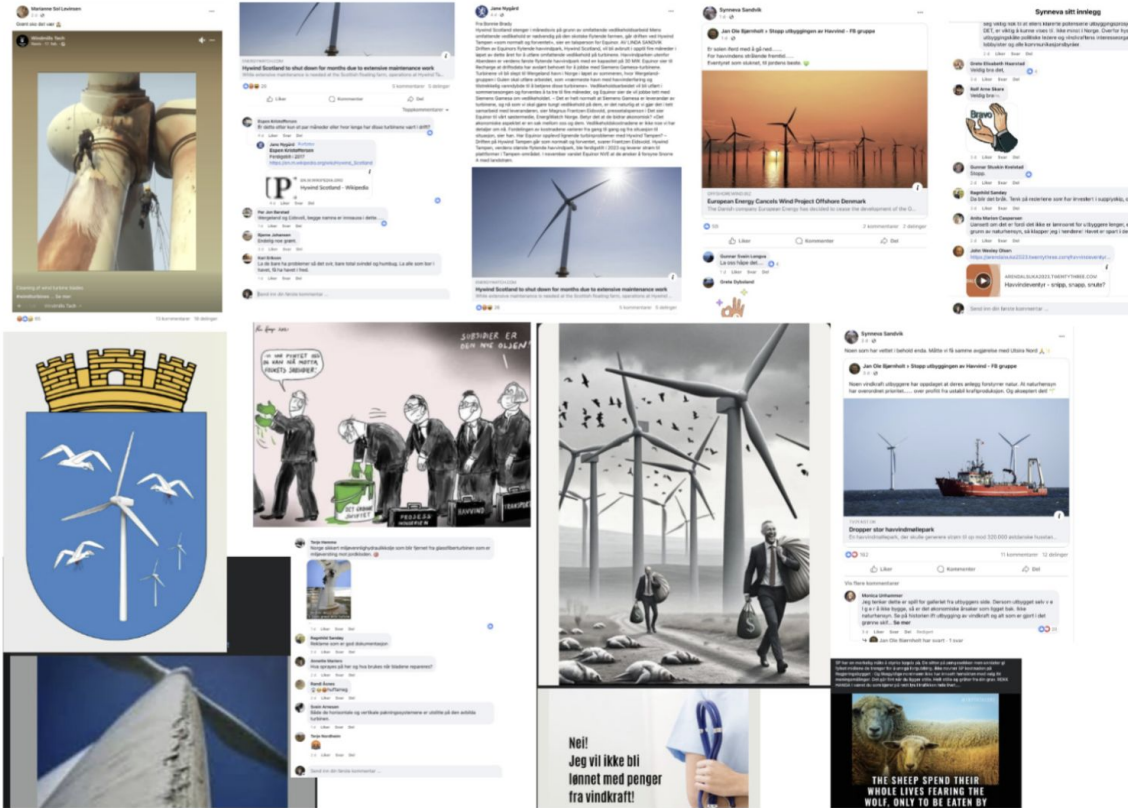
Marianne Sol Levinsen
Svært inn det vær

Windmills Tech

Cleaning of wind turbine blades
Windmills Tech

Hywind Scotland to shut down for months due to extensive maintenance work
While extensive maintenance is needed at the Scottish floating farm, operations at Hywind Ta...

Liker Kommenter Del

Espen Kristoffersen

Jane Nygård

Hywind Scotland – Wikipedia

Per Jan Sandvik

Bjarne Johansen

Kari Eriksen

Send inn din første kommentar ...

Jane Nygård

Fra Bonnie Brady

Hywind Scotland to shut down for months due to extensive maintenance work
While extensive maintenance is needed at the Scottish floating farm, operations at Hywind...

Synneva Sandvik

Jan Ole Bjørnholt › Stopp utbyggingen av Havvind - FB gruppe

European Energy Cancels Wind Project Offshore Denmark
The Danish company European Energy has decided to cease the development of the O...

Liker Kommenter Del

Gunnar Svein Langva

Grete Dybeland

Synneva sitt innlegg

Grete Elisabeth Haarstad

Rolf Arne Skare

Bravo

Gunnar Staubo Kvistad

Ragnhild Sandøy

Anita Marion Caspersen

John Wesley Olsen

Havvindeventyr – snipp, snapp, snute?

Send inn din første kommentar

Synneva Sandvik

Jan Ole Bjørnholt › Stopp utbyggingen av Havvind - FB gruppe

Dropper stor havvindmøllepark

Liker Kommenter Del

Monica Unhammer

Jan Ole Bjørnholt har svart · 1 svar

SUBSIDIER ER DEN NYE OLJEN!
VI HAR PROFITT PÅ DET GRØNNE SKIFTET
FROSSEN HAVVIND
TRANSPORT

Terje Hammer

Ragnhild Sandøy

Annette Marken

Randi Aurdal

Svein Arnesen

Terje Nordheim

Send inn din første kommentar ...

Nei!
Jeg vil ikke bli lønnet med penger fra vindkraft!

THE SHEEP SPEND THEIR WHOLE LIVES FEARING THE WOLF, ONLY TO BE EATEN BY